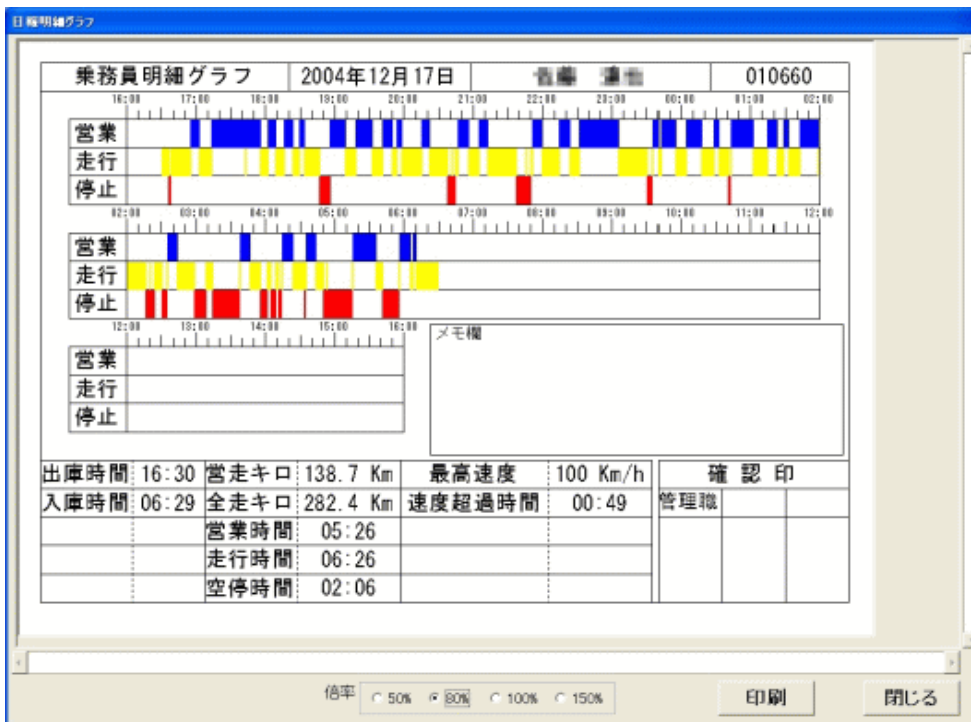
日報明細グラフ

| 乗務員明細グラフ | 2004年12月17日 | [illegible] | 010660 |
|---|---|---|---|

16:00 17:00 18:00 19:00 20:00 21:00 22:00 23:00 00:00 01:00 02:00

営業
走行
停止

02:00 03:00 04:00 05:00 06:00 07:00 08:00 09:00 10:00 11:00 12:00

営業
走行
停止

12:00 13:00 14:00 15:00 16:00

営業
走行
停止

メモ欄

| 出庫時間 | 16:30 | 営走キロ | 138.7 Km | 最高速度 | 100 Km/h | 確 認 印 |
|---|---|---|---|---|---|---|
| 入庫時間 | 06:29 | 全走キロ | 282.4 Km | 速度超過時間 | 00:49 | 管理職 |
| | | 営業時間 | 05:26 | | | |
| | | 走行時間 | 06:26 | | | |
| | | 空停時間 | 02:06 | | | |

倍率 50% 80% 100% 150%

印刷

閉じる